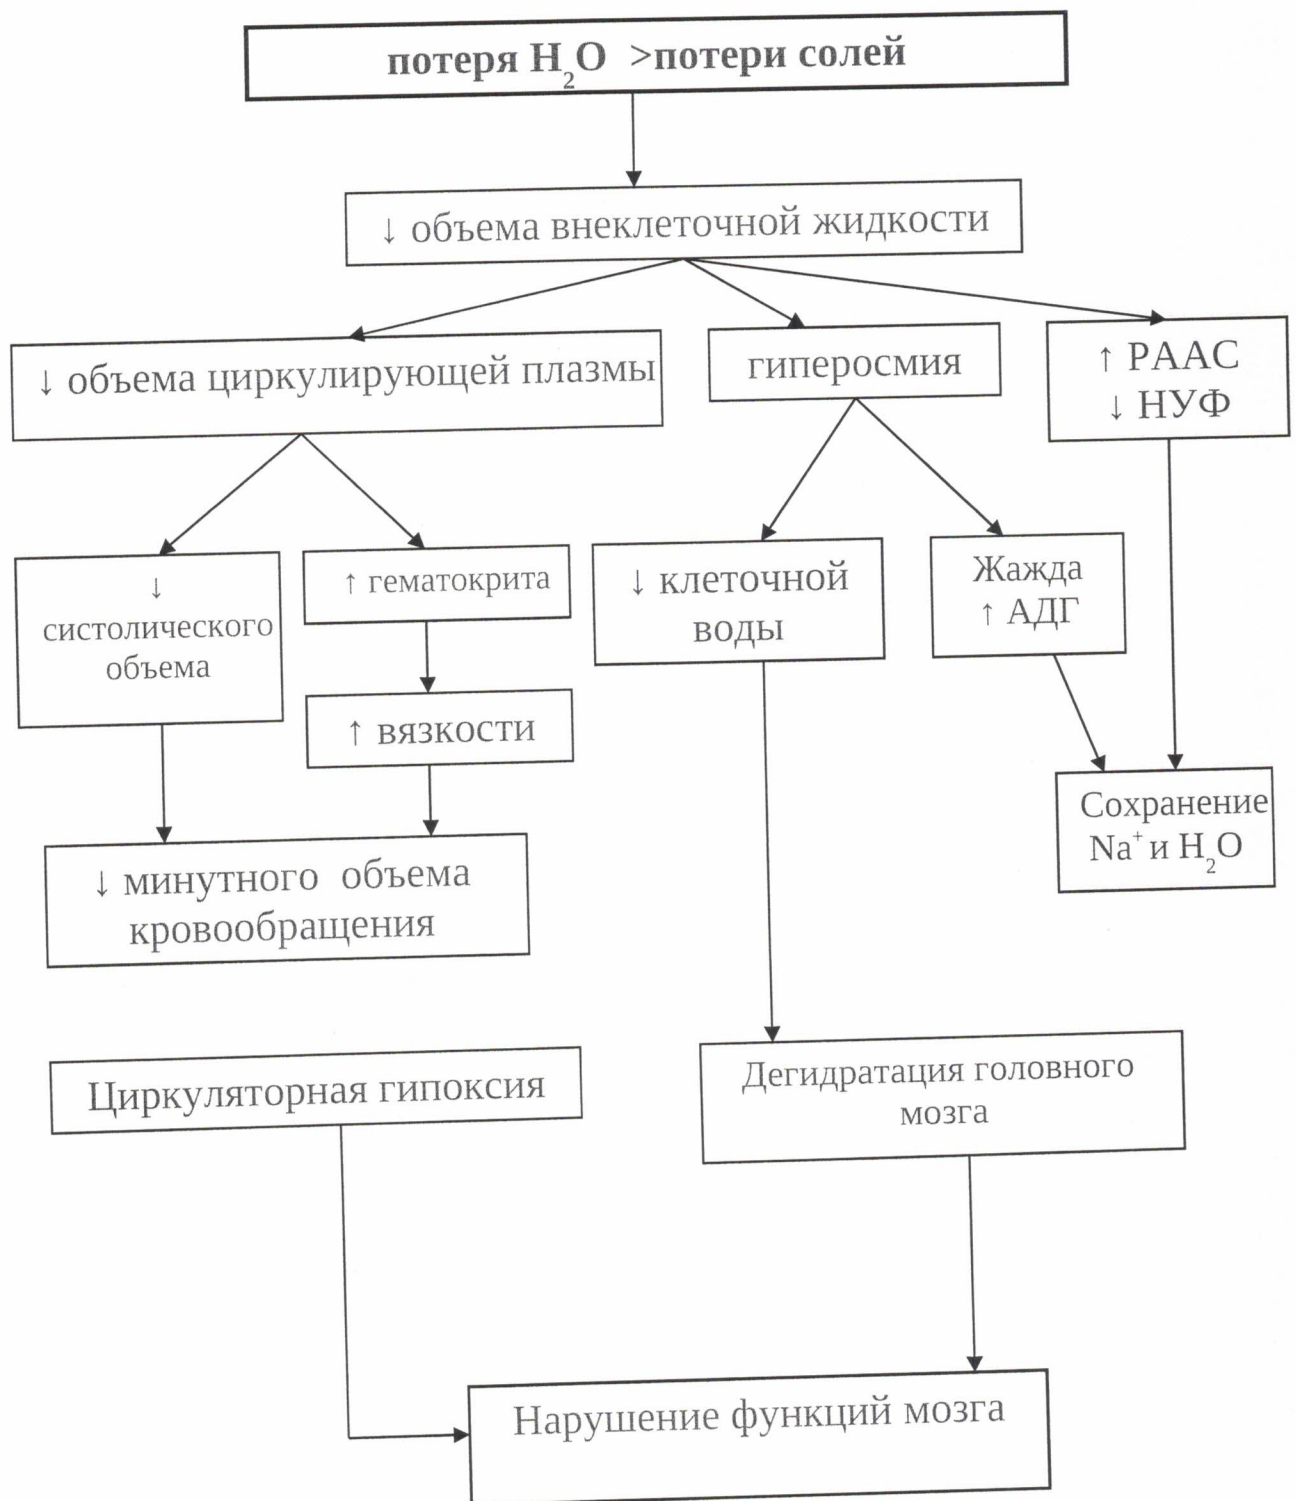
потеря $H_2O$ >потери солей

↓ объема внеклеточной жидкости

↓ объема циркулирующей плазмы

гиперосмия

↑ РААС
↓ НУФ

↓ систолического объема

↑ гематокрита

↑ вязкости

↓ клеточной воды

Жажда
↑ АДГ

Сохранение $Na^+$ и $H_2O$

↓ минутного объема кровообращения

Циркуляторная гипоксия

Дегидратация головного мозга

Нарушение функций мозга